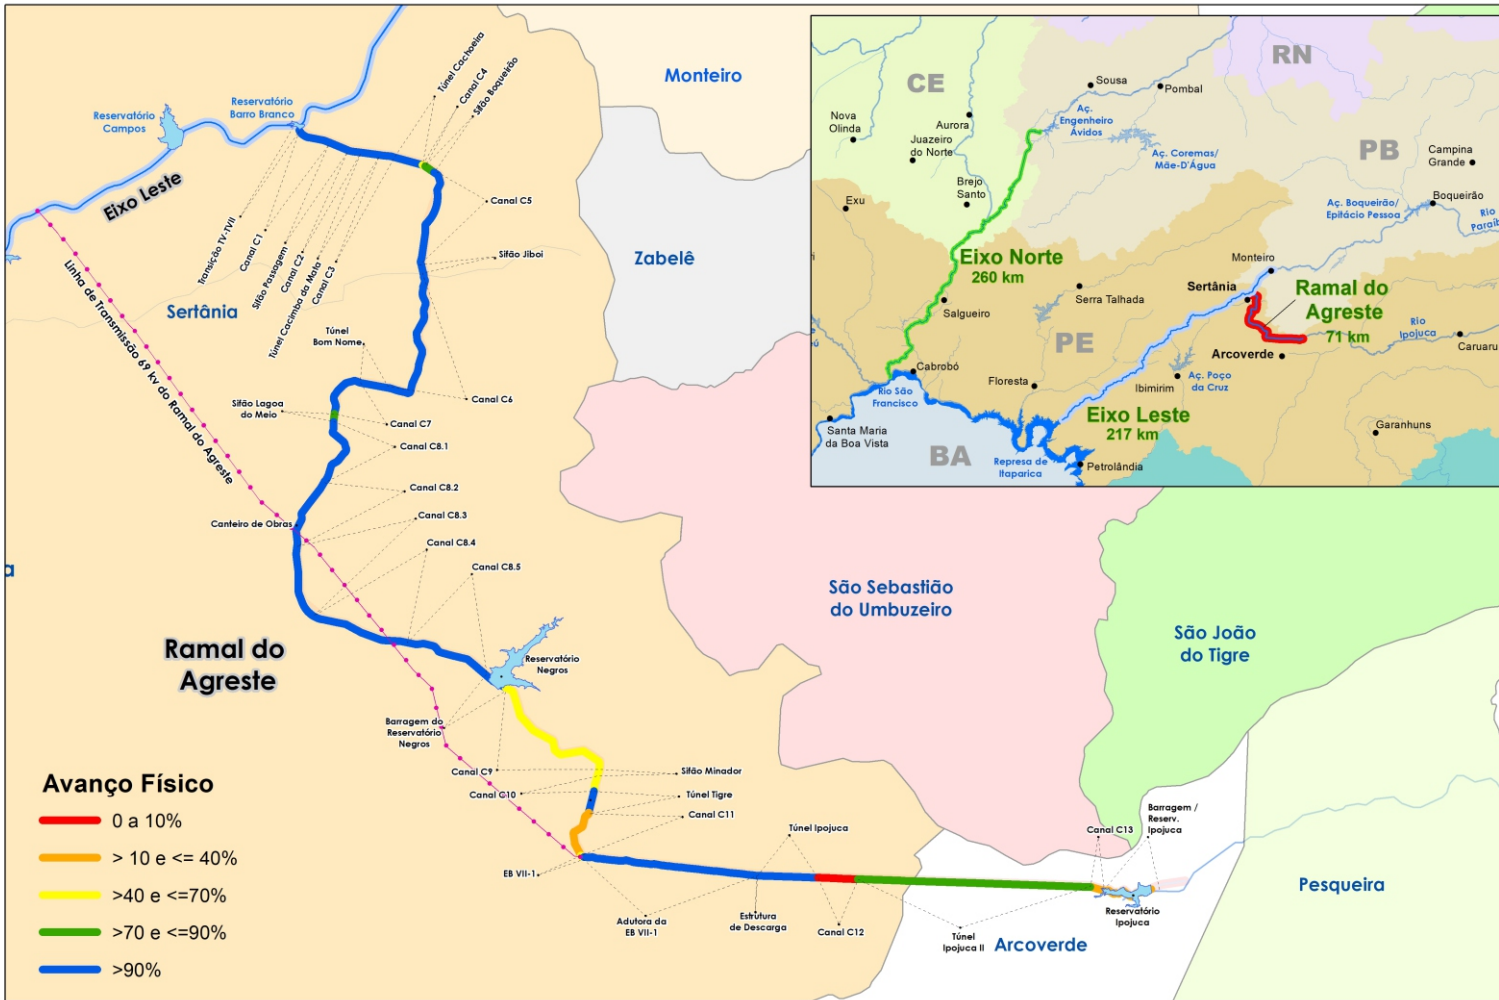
Monteiro

Zabelê

Sertânia

Reservatório Campos

Reservatório Barro Branco

Eixo Leste

Túnel Cachoeira
Canal C4
Sifão Boqueirão
Canal C5
Sifão Jiboi
Transição TV-IVII
Canal C1
Sifão Passagem
Canal C2
Túnel Cacimba da Mata
Canal C3
Túnel Bom Nome
Canal C6
Sifão Lagoa do Meio
Canal C7
Canal C8.1
Canal C8.2
Canteiro de Obras
Canal C8.3
Canal C8.4
Canal C8.5

Linha de Transmissão 69 kv do Ramal do Agreste

Ramal do Agreste

Reservatório Negros
Barragem do Reservatório Negros
Canal C9
Sifão Minador
Canal C10
Túnel Tigre
Canal C11
Túnel Ipojuca
EB VII-1
Adutora da EB VII-1
Estrutura de Descarga
Canal C12
Túnel Ipojuca II
Arcoverde
Canal C13
Barragem / Reserv. Ipojuca
Reservatório Ipojuca

São Sebastião do Umbuzeiro

São João do Tigre

Pesqueira

Avanço Físico
0 a 10%
> 10 e <= 40%
>40 e <=70%
>70 e <=90%
>90%

CE
RN
PB
PE
BA
Sousa
Pombal
Nova Olinda
Aurora
Juazeiro do Norte
Aç. Engenheiro Ávidos
Aç. Coremas/ Mãe-D'Água
Campina Grande
Exu
Brejo Santo
Boqueirão
Aç. Boqueirão/ Epitácio Pessoa
Rio Paraíb
Eixo Norte
260 km
Monteiro
Sertânia
Ramal do Agreste
71 km
Serra Talhada
Salgueiro
Rio Ipojuca
Caruaru
Arcoverde
Cabrobó
Floresta
Ibimirim
Aç. Poço da Cruz
Rio São Francisco
Santa Maria da Boa Vista
Eixo Leste
217 km
Garanhuns
Represa de Itaparica
Petrolândia